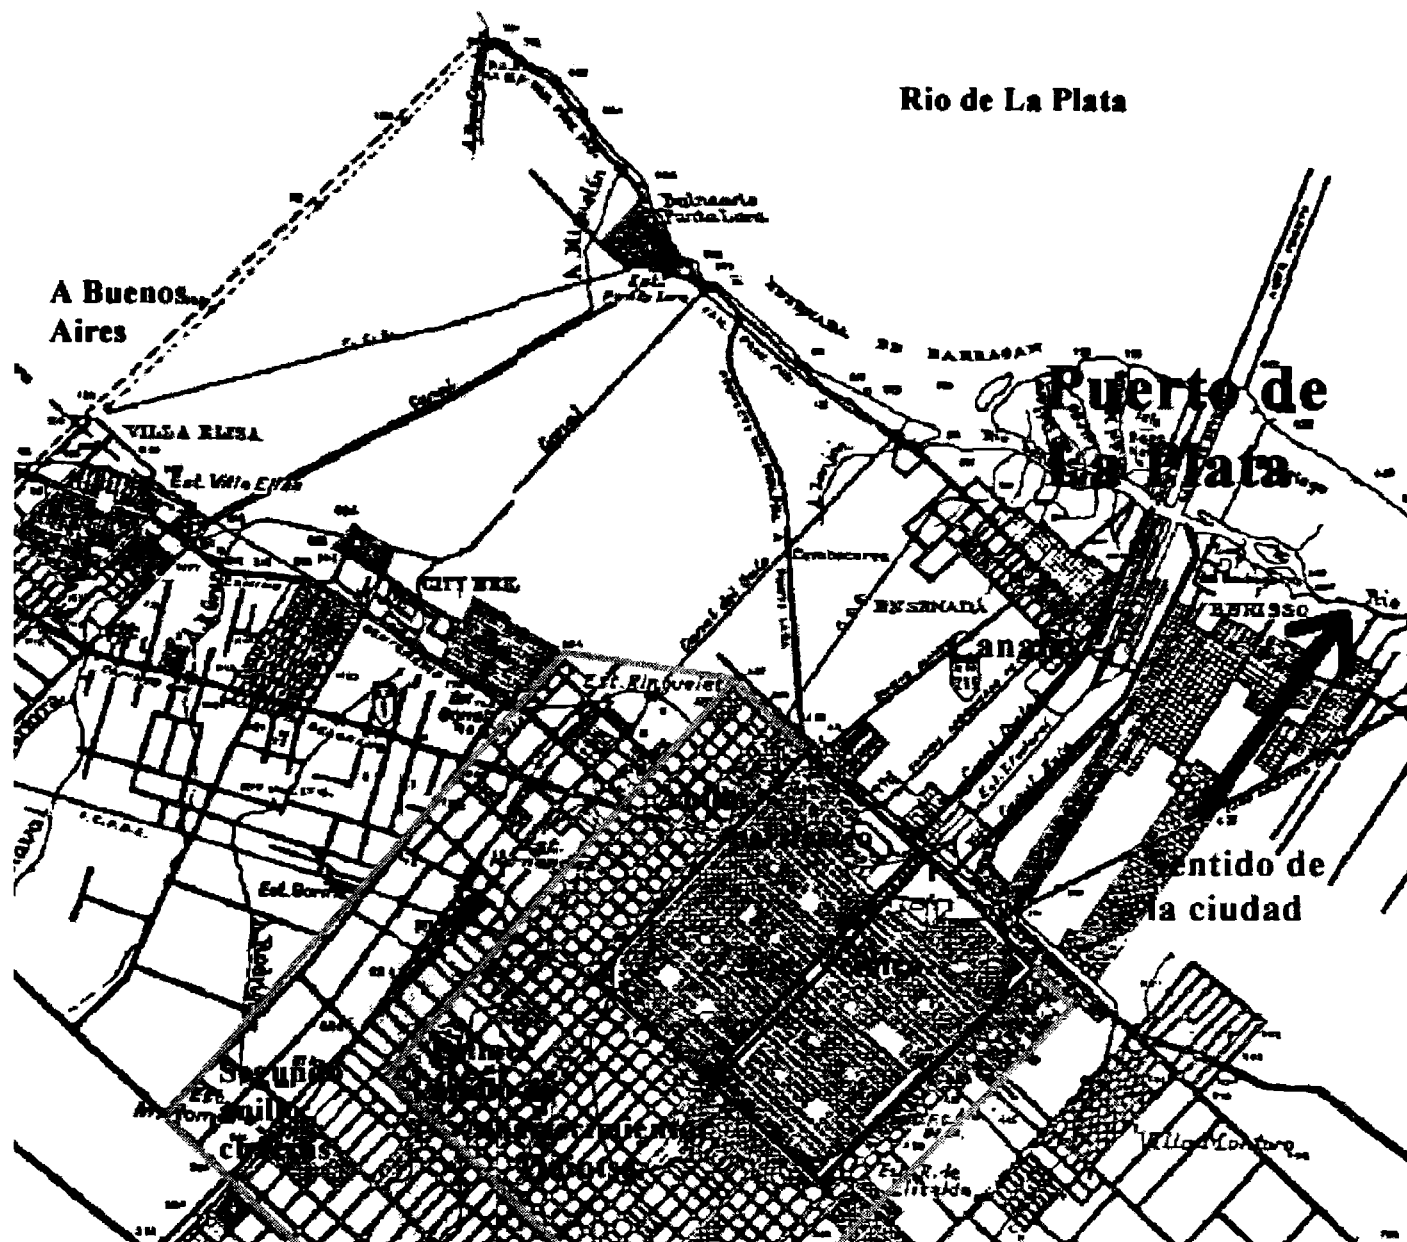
Rio de La Plata

A Buenos Aires

Puerto de La Plata

Balneario Punta Lara

VILLA ELISA

Est. Villa Elisa

CITY BEL

ENSENADA

Canal

BERISSO

Est. Ringuelet

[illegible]entido de la ciudad

Est. Bosch

Segundo anillo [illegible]

Villa Montoro